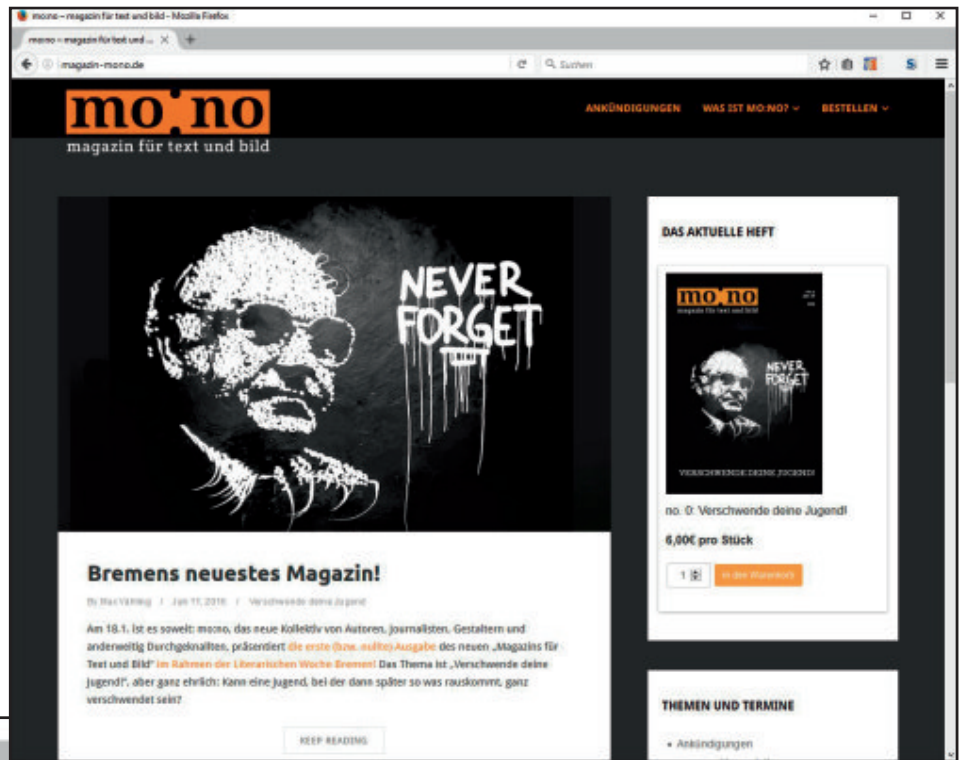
mo:no – magazin für text und bild – Mozilla Firefox

mo:no – magazin für text und ... ×

magazin-mono.de

Suchen

mo:no
magazin für text und bild

ANKÜNDIGUNGEN   WAS IST MO:NO?   BESTELLEN

NEVER FORGET

Bremens neuestes Magazin!

By Max Vähling / Jan 17, 2016 / Verschwende deine Jugend

Am 18.1. ist es soweit: mo:no, das neue Kollektiv von Autoren, Journalisten, Gestaltern und anderweitig Durchgeknallten, präsentiert die erste (bzw. nullte) Ausgabe des neuen „Magazins für Text und Bild" im Rahmen der Literarischen Woche Bremen! Das Thema ist „Verschwende deine Jugend!", aber ganz ehrlich: Kann eine Jugend, bei der dann später so was rauskommt, ganz verschwendet sein?

KEEP READING

DAS AKTUELLE HEFT

mo:no
magazin für text und bild

NEVER FORGET

VERSCHWENDE DEINE JUGEND

no. 0: Verschwende deine Jugend!

6,00€ pro Stück

1

In den Warenkorb

THEMEN UND TERMINE

• Ankündigungen